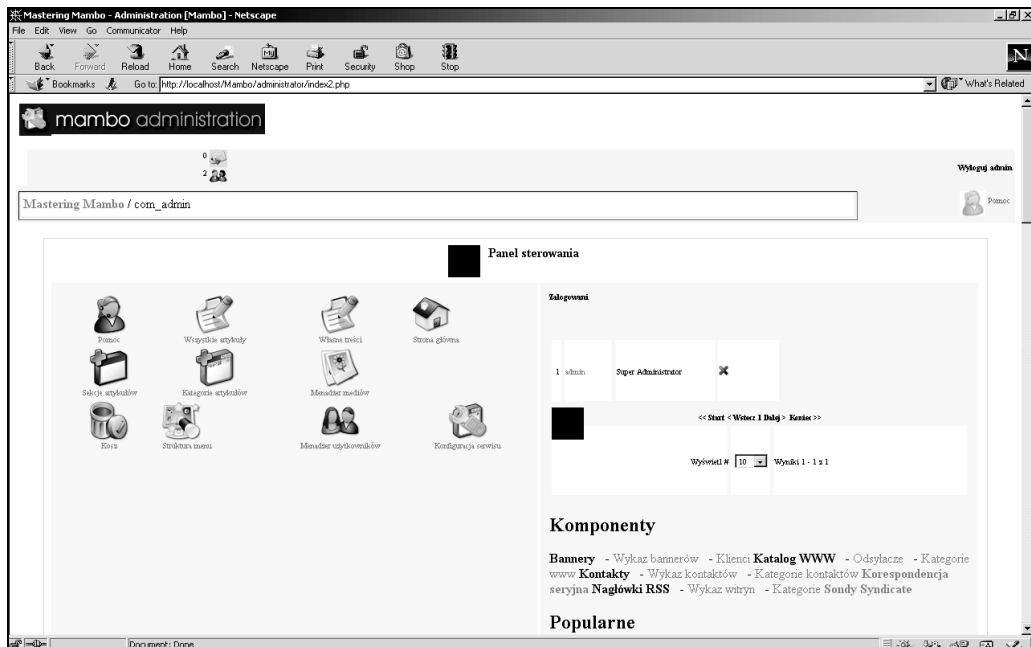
Mastering Mambo - Administration [Mambo] - Netscape
File Edit View Go Communicator Help
Back Forward Reload Home Search Netscape Print Security Shop Stop
Bookmarks Go to: http://localhost/Mambo/administrator/index2.php
What's Related

mambo administration

0
2

Wyloguj admin

Mastering Mambo / com_admin

Pomoc

Panel sterowania

Pomoc
Wszystkie artykuły
Własne treści
Strona główna
Sekcje artykułów
Kategorie artykułów
Menadżer mediów
Kosz
Struktura menu
Menadżer użytkowników
Konfiguracja serwisu

Zalogowani

| 1 | admin | Super Administrator | ✖ |
|---|---|---|---|

<< Start < Wstecz 1 Dalej > Koniec >>

Wyświetl # 10 Wyniki 1 - 1 z 1

Komponenty

Bannery - Wykaz bannerów - Klienci Katalog WWW - Odsyłacze - Kategorie www Kontakty - Wykaz kontaktów - Kategorie kontaktów Korespondencja seryjna Nagłówki RSS - Wykaz witryn - Kategorie Sondy Syndicate

Popularne

Document: Done